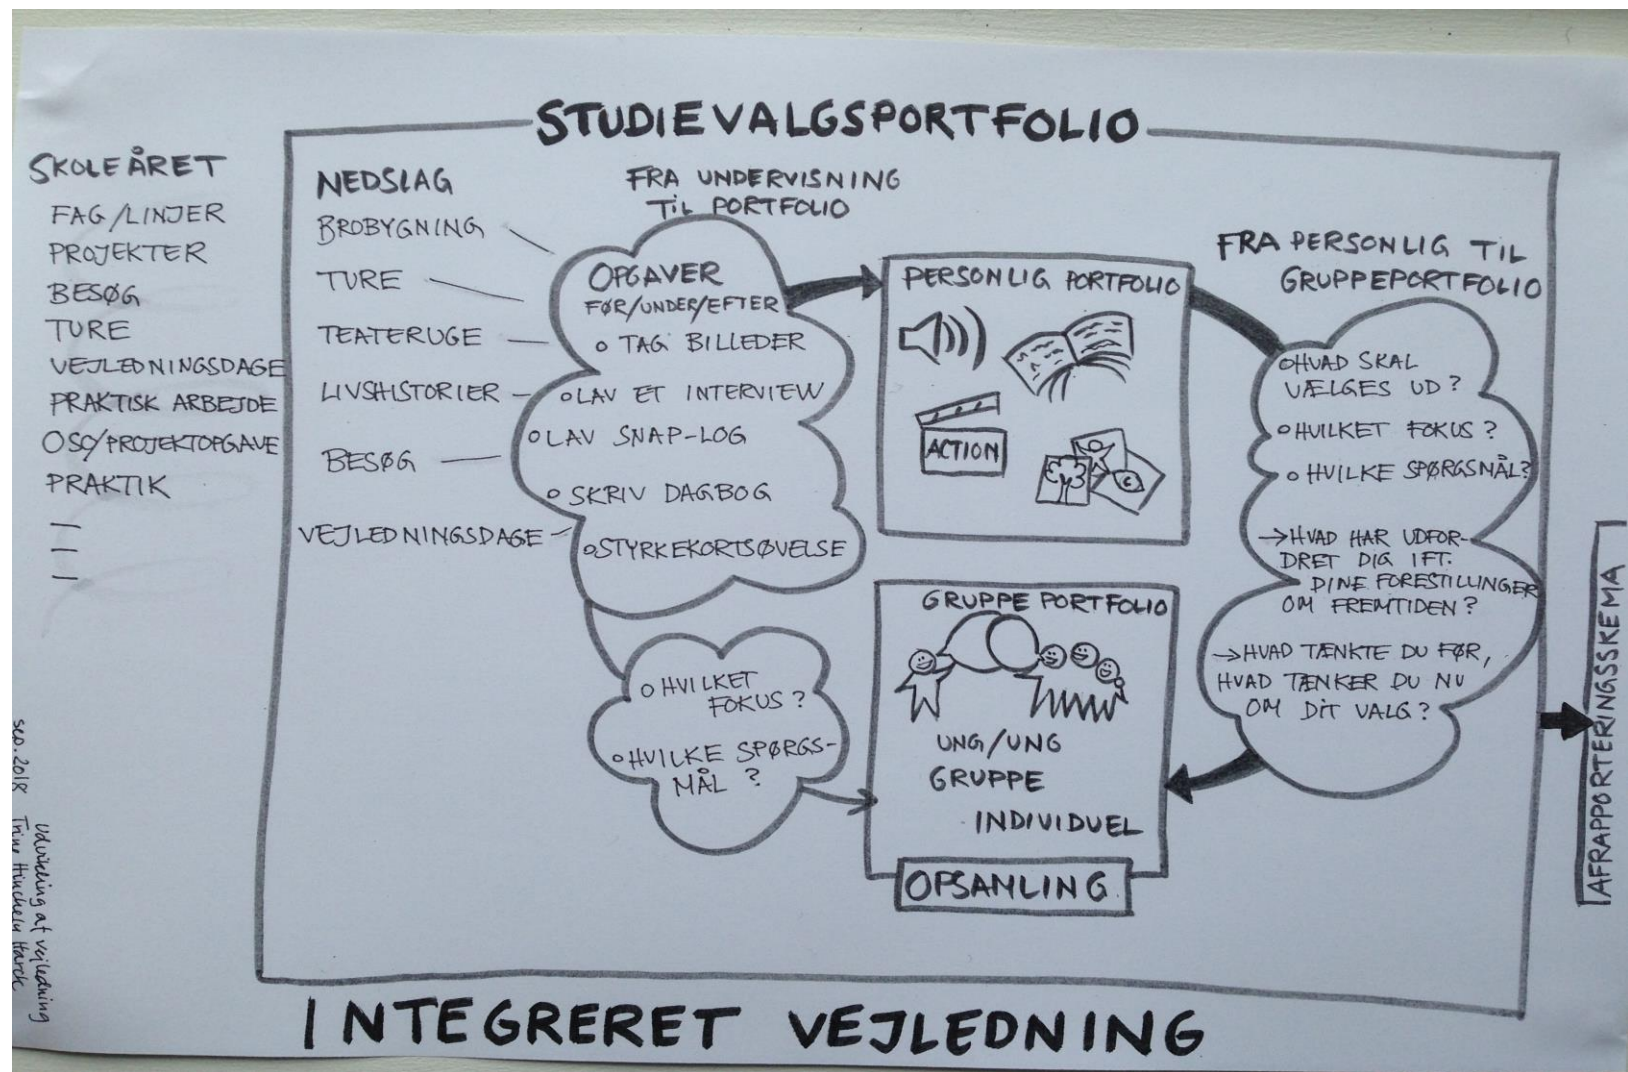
STUDIEVALGSPORTFOLIO

SKOLEÅRET
FAG/LINJER
PROJEKTER
BESØG
TURE
VEJLEDNINGSDAGE
PRAKTISK ARBEJDE
OSO/PROJEKTOPGAVE
PRAKTIK
—
—
—

NEDSLAG
BROBYGNING
TURE
TEATERUGE
LIVSHISTORIER
BESØG
VEJLEDNINGSDAGE

FRA UNDERVISNING TIL PORTFOLIO

OPGAVER
FØR/UNDER/EFTER
o TAG BILLEDER
o LAV ET INTERVIEW
o LAV SNAP-LOG
o SKRIV DAGBOG
o STYRKEKORTSØVELSE

PERSONLIG PORTFOLIO
ACTION

FRA PERSONLIG TIL GRUPPEPORTFOLIO

o HVAD SKAL VÆLGES UD?
o HVILKET FOKUS?
o HVILKE SPØRGSMÅL?
→ HVAD HAR UDFORDRET DIG IFT. DINE FORESTILLINGER OM FREMTIDEN?
→ HVAD TÆNKTE DU FØR, HVAD TÆNKER DU NU OM DIT VALG?

o HVILKET FOKUS?
o HVILKE SPØRGSMÅL?

GRUPPE PORTFOLIO
UNG/UNG
GRUPPE
INDIVIDUEL
OPSAMLING

AFRAPPORTERINGSSKEMA

sep. 2018 Udvikling af vejledning Trine Hinchely Harck

INTEGRERET VEJLEDNING